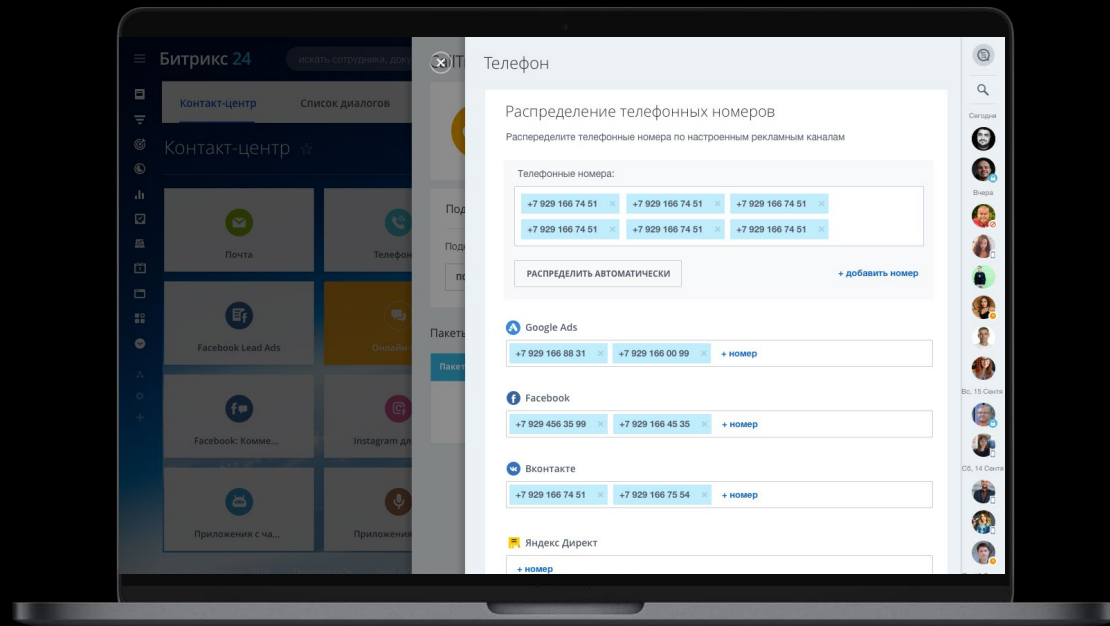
Битрикс 24

искать сотрудника, доку

Контакт-центр

Список диалогов

Контакт-центр ☆

Почта

Телефо

Facebook Lead Ads

Онлайн

Facebook: Комме...

Instagram дл

Приложения с ча...

Приложения

Под

Под

по

Пакеты

Пакет

Телефон

Распределение телефонных номеров

Распределите телефонные номера по настроенным рекламным каналам

Телефонные номера:

+7 929 166 74 51 × +7 929 166 74 51 × +7 929 166 74 51 ×
+7 929 166 74 51 × +7 929 166 74 51 × +7 929 166 74 51 ×

РАСПРЕДЕЛИТЬ АВТОМАТИЧЕСКИ

+ добавить номер

Google Ads

+7 929 166 88 31 × +7 929 166 00 99 × + номер

Facebook

+7 929 456 35 99 × +7 929 166 45 35 × + номер

Вконтакте

+7 929 166 74 51 × +7 929 166 75 54 × + номер

Яндекс Директ

+ номер

Сегодня

Вчера

Вс, 15 Сентя

Сб, 14 Сента